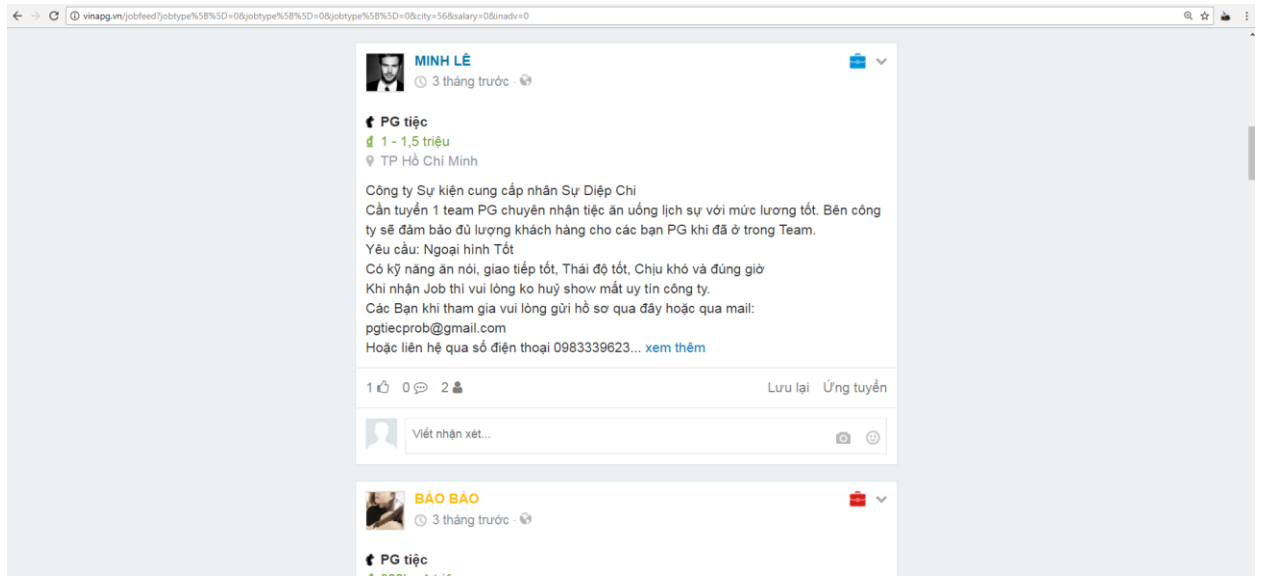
vinapg.vn/jobfeed?jobtype%5B%5D=0&jobtype%5B%5D=0&jobtype%5B%5D=0&city=56&salary=0&inadv=0

MINH LÊ
3 tháng trước ·

PG tiệc
1 - 1,5 triệu
TP Hồ Chí Minh

Công ty Sự kiện cung cấp nhân Sự Diệp Chi
Cần tuyển 1 team PG chuyên nhận tiệc ăn uống lịch sự với mức lương tốt. Bên công ty sẽ đảm bảo đủ lượng khách hàng cho các bạn PG khi đã ở trong Team.
Yêu cầu: Ngoại hình Tốt
Có kỹ năng ăn nói, giao tiếp tốt, Thái độ tốt, Chịu khó và đúng giờ
Khi nhận Job thì vui lòng ko huỷ show mất uy tín công ty.
Các Bạn khi tham gia vui lòng gửi hồ sơ qua đây hoặc qua mail: pgtiecprob@gmail.com
Hoặc liên hệ qua số điện thoại 0983339623... xem thêm

1 0 2
Lưu lại Ứng tuyển

Viết nhận xét...

BẢO BẢO
3 tháng trước ·

PG tiệc
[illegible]